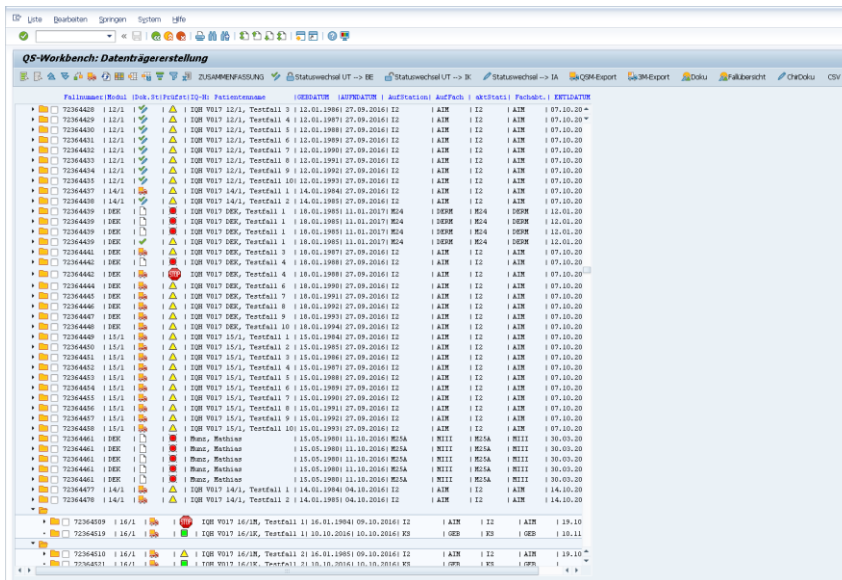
Liste Bearbeiten Springen System Hilfe

QS-Workbench: Datenträgererstellung

ZUSAMMENFASSUNG Statuswechsel UT --> BE Statuswechsel UT --> IK Statuswechsel --> IA QSM-Export 3M-Export Doku Fallübersicht ChkDoku CSV

| Fallnummer | Modul | Dok.St | Prüfst | IQ-Nr. Patientenname | GEBDATUM | AUFNDATUM | AufStation | AufFach | aktStati | Fachabt. | ENTLDATUM |
|---|---|---|---|---|---|---|---|---|---|---|---|
| 72364428 | 12/1 | | | IQH V017 12/1, Testfall 3 | 12.01.1986 | 27.09.2016 | I2 | AIM | I2 | AIM | 07.10.20 |
| 72364429 | 12/1 | | | IQH V017 12/1, Testfall 4 | 12.01.1987 | 27.09.2016 | I2 | AIM | I2 | AIM | 07.10.20 |
| 72364430 | 12/1 | | | IQH V017 12/1, Testfall 5 | 12.01.1988 | 27.09.2016 | I2 | AIM | I2 | AIM | 07.10.20 |
| 72364431 | 12/1 | | | IQH V017 12/1, Testfall 6 | 12.01.1989 | 27.09.2016 | I2 | AIM | I2 | AIM | 07.10.20 |
| 72364432 | 12/1 | | | IQH V017 12/1, Testfall 7 | 12.01.1990 | 27.09.2016 | I2 | AIM | I2 | AIM | 07.10.20 |
| 72364433 | 12/1 | | | IQH V017 12/1, Testfall 8 | 12.01.1991 | 27.09.2016 | I2 | AIM | I2 | AIM | 07.10.20 |
| 72364434 | 12/1 | | | IQH V017 12/1, Testfall 9 | 12.01.1992 | 27.09.2016 | I2 | AIM | I2 | AIM | 07.10.20 |
| 72364435 | 12/1 | | | IQH V017 12/1, Testfall 10 | 12.01.1993 | 27.09.2016 | I2 | AIM | I2 | AIM | 07.10.20 |
| 72364437 | 14/1 | | | IQH V017 14/1, Testfall 1 | 14.01.1984 | 27.09.2016 | I2 | AIM | I2 | AIM | 07.10.20 |
| 72364438 | 14/1 | | | IQH V017 14/1, Testfall 2 | 14.01.1985 | 27.09.2016 | I2 | AIM | I2 | AIM | 07.10.20 |
| 72364439 | DEK | | | IQH V017 DEK, Testfall 1 | 18.01.1985 | 11.01.2017 | M24 | DERM | M24 | DERM | 12.01.20 |
| 72364439 | DEK | | | IQH V017 DEK, Testfall 1 | 18.01.1985 | 11.01.2017 | M24 | DERM | M24 | DERM | 12.01.20 |
| 72364439 | DEK | | | IQH V017 DEK, Testfall 1 | 18.01.1985 | 11.01.2017 | M24 | DERM | M24 | DERM | 12.01.20 |
| 72364439 | DEK | | | IQH V017 DEK, Testfall 1 | 18.01.1985 | 11.01.2017 | M24 | DERM | M24 | DERM | 12.01.20 |
| 72364441 | DEK | | | IQH V017 DEK, Testfall 3 | 18.01.1987 | 27.09.2016 | I2 | AIM | I2 | AIM | 07.10.20 |
| 72364442 | DEK | | | IQH V017 DEK, Testfall 4 | 18.01.1988 | 27.09.2016 | I2 | AIM | I2 | AIM | 07.10.20 |
| 72364442 | DEK | | | IQH V017 DEK, Testfall 4 | 18.01.1988 | 27.09.2016 | I2 | AIM | I2 | AIM | 07.10.20 |
| 72364444 | DEK | | | IQH V017 DEK, Testfall 6 | 18.01.1990 | 27.09.2016 | I2 | AIM | I2 | AIM | 07.10.20 |
| 72364445 | DEK | | | IQH V017 DEK, Testfall 7 | 18.01.1991 | 27.09.2016 | I2 | AIM | I2 | AIM | 07.10.20 |
| 72364446 | DEK | | | IQH V017 DEK, Testfall 8 | 18.01.1992 | 27.09.2016 | I2 | AIM | I2 | AIM | 07.10.20 |
| 72364447 | DEK | | | IQH V017 DEK, Testfall 9 | 18.01.1993 | 27.09.2016 | I2 | AIM | I2 | AIM | 07.10.20 |
| 72364448 | DEK | | | IQH V017 DEK, Testfall 10 | 18.01.1994 | 27.09.2016 | I2 | AIM | I2 | AIM | 07.10.20 |
| 72364449 | 15/1 | | | IQH V017 15/1, Testfall 1 | 15.01.1984 | 27.09.2016 | I2 | AIM | I2 | AIM | 07.10.20 |
| 72364450 | 15/1 | | | IQH V017 15/1, Testfall 2 | 15.01.1985 | 27.09.2016 | I2 | AIM | I2 | AIM | 07.10.20 |
| 72364451 | 15/1 | | | IQH V017 15/1, Testfall 3 | 15.01.1986 | 27.09.2016 | I2 | AIM | I2 | AIM | 07.10.20 |
| 72364452 | 15/1 | | | IQH V017 15/1, Testfall 4 | 15.01.1987 | 27.09.2016 | I2 | AIM | I2 | AIM | 07.10.20 |
| 72364453 | 15/1 | | | IQH V017 15/1, Testfall 5 | 15.01.1988 | 27.09.2016 | I2 | AIM | I2 | AIM | 07.10.20 |
| 72364454 | 15/1 | | | IQH V017 15/1, Testfall 6 | 15.01.1989 | 27.09.2016 | I2 | AIM | I2 | AIM | 07.10.20 |
| 72364455 | 15/1 | | | IQH V017 15/1, Testfall 7 | 15.01.1990 | 27.09.2016 | I2 | AIM | I2 | AIM | 07.10.20 |
| 72364456 | 15/1 | | | IQH V017 15/1, Testfall 8 | 15.01.1991 | 27.09.2016 | I2 | AIM | I2 | AIM | 07.10.20 |
| 72364457 | 15/1 | | | IQH V017 15/1, Testfall 9 | 15.01.1992 | 27.09.2016 | I2 | AIM | I2 | AIM | 07.10.20 |
| 72364458 | 15/1 | | | IQH V017 15/1, Testfall 10 | 15.01.1993 | 27.09.2016 | I2 | AIM | I2 | AIM | 07.10.20 |
| 72364461 | DEK | | | Munz, Mathias | 15.05.1980 | 11.10.2016 | M25A | MIII | M25A | MIII | 30.03.20 |
| 72364461 | DEK | | | Munz, Mathias | 15.05.1980 | 11.10.2016 | M25A | MIII | M25A | MIII | 30.03.20 |
| 72364461 | DEK | | | Munz, Mathias | 15.05.1980 | 11.10.2016 | M25A | MIII | M25A | MIII | 30.03.20 |
| 72364461 | DEK | | | Munz, Mathias | 15.05.1980 | 11.10.2016 | M25A | MIII | M25A | MIII | 30.03.20 |
| 72364461 | DEK | | | Munz, Mathias | 15.05.1980 | 11.10.2016 | M25A | MIII | M25A | MIII | 30.03.20 |
| 72364477 | 14/1 | | | IQH V017 14/1, Testfall 1 | 14.01.1984 | 04.10.2016 | I2 | AIM | I2 | AIM | 14.10.20 |
| 72364478 | 14/1 | | | IQH V017 14/1, Testfall 2 | 14.01.1985 | 04.10.2016 | I2 | AIM | I2 | AIM | 14.10.20 |
| 72364509 | 16/1 | | | IQH V017 16/1M, Testfall 1 | 16.01.1984 | 09.10.2016 | I2 | AIM | I2 | AIM | 19.10 |
| 72364519 | 16/1 | | | IQH V017 16/1K, Testfall 1 | 10.10.2016 | 10.10.2016 | KS | GEB | KS | GEB | 10.11 |
| 72364510 | 16/1 | | | IQH V017 16/1M, Testfall 2 | 16.01.1985 | 09.10.2016 | I2 | AIM | I2 | AIM | 19.10 |
| 72364521 | 16/1 | | | IQH V017 16/1K, Testfall 2 | 10.10.2016 | 10.10.2016 | KS | GEB | KS | GEB | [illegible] |